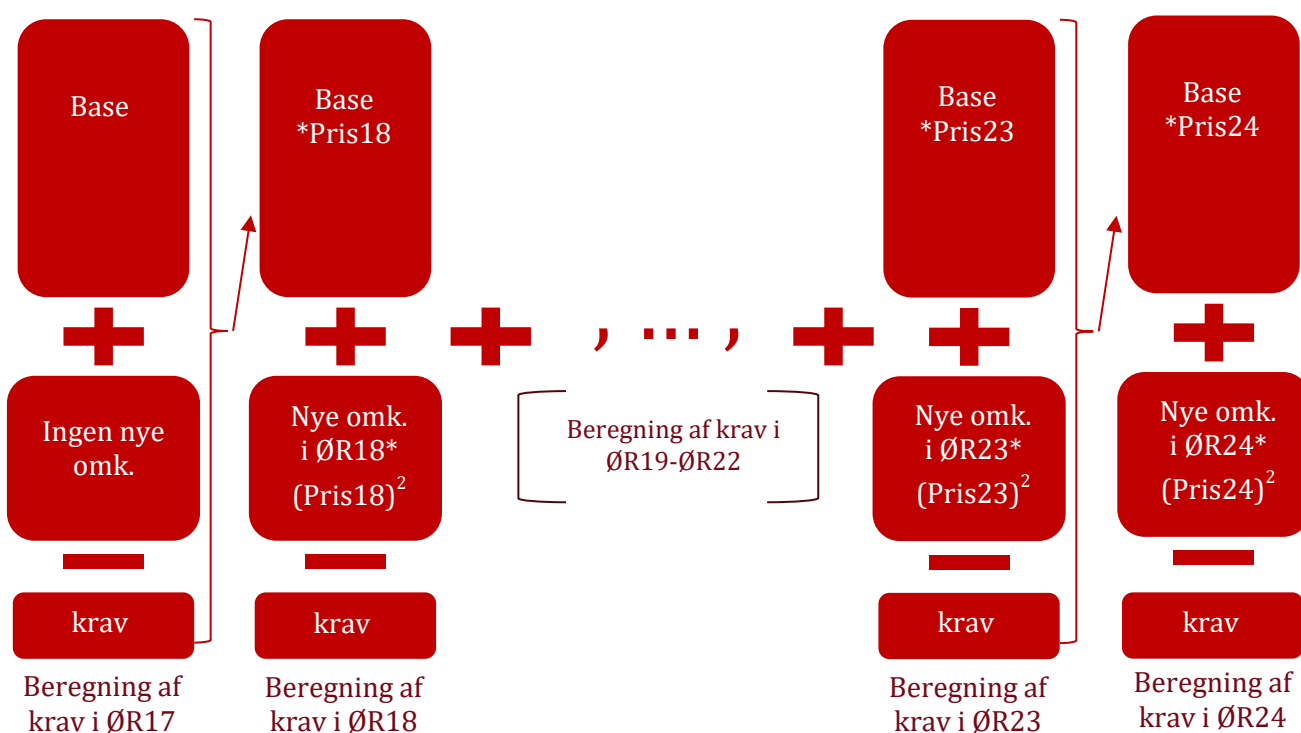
Base

Ingen nye omk.

krav

Beregning af krav i ØR17

Base *Pris18

Nye omk. i ØR18* $(\text{Pris18})^2$

krav

Beregning af krav i ØR18

, ... ,

Beregning af krav i ØR19-ØR22

Base *Pris23

Nye omk. i ØR23* $(\text{Pris23})^2$

krav

Beregning af krav i ØR23

Base *Pris24

Nye omk. i ØR24* $(\text{Pris24})^2$

krav

Beregning af krav i ØR24